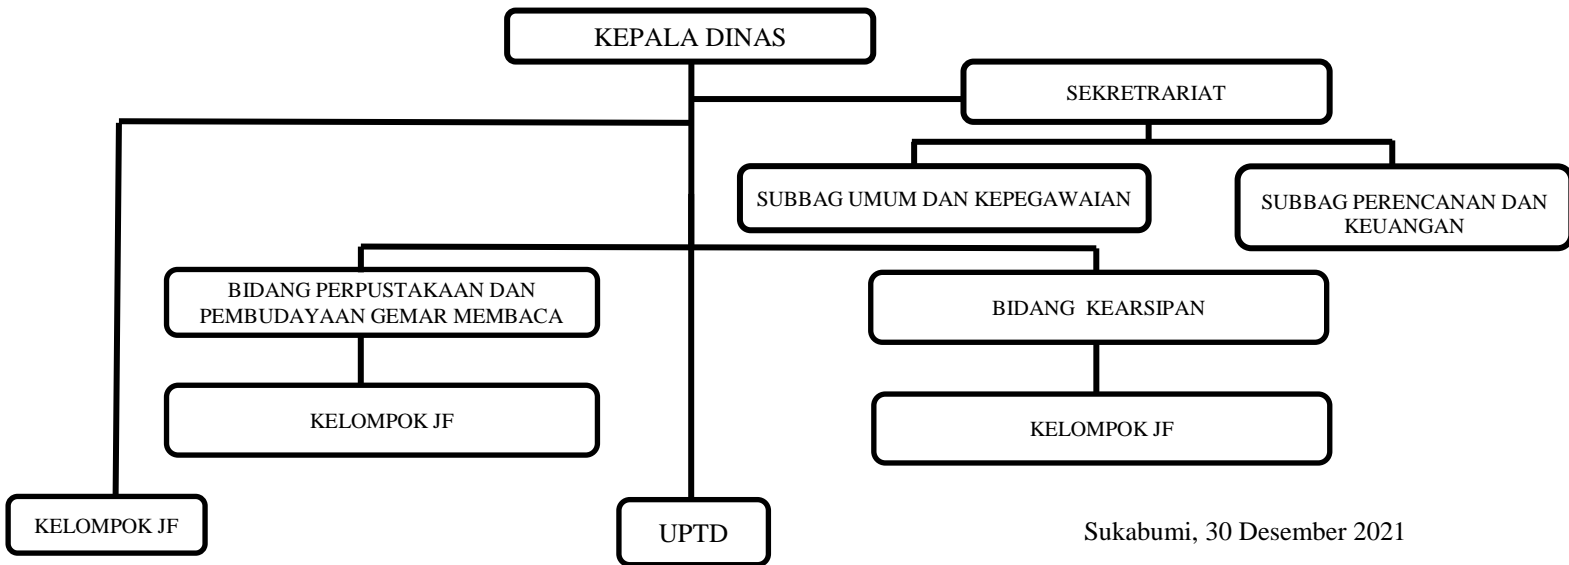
KEPALA DINAS

SEKRETRARIAT

SUBBAG UMUM DAN KEPEGAWAIAN

SUBBAG PERENCANAN DAN KEUANGAN

BIDANG PERPUSTAKAAN DAN PEMBUDAYAAN GEMAR MEMBACA

BIDANG KEARSIPAN

KELOMPOK JF

KELOMPOK JF

KELOMPOK JF

UPTD

Sukabumi, 30 Desember 2021